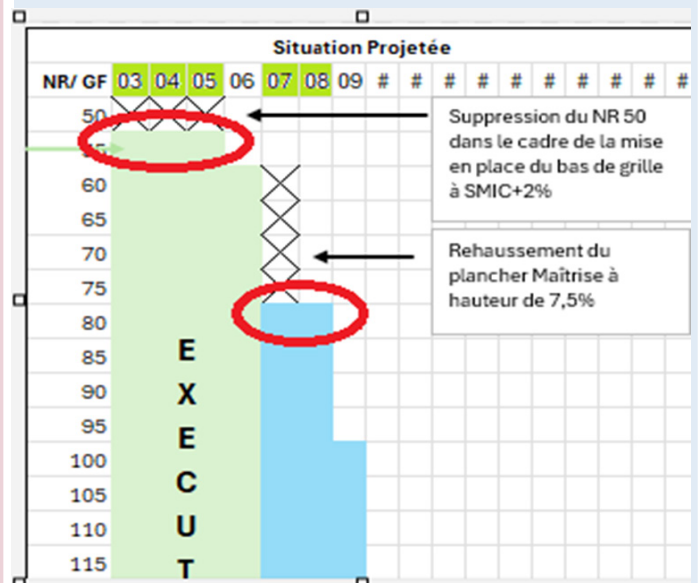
Situation Projetée

| NR/ GF | 03 | 04 | 05 | 06 | 07 | 08 | 09 | # | # | # | # | # | # | # | # | # |
|---|---|---|---|---|---|---|---|---|---|---|---|---|---|---|---|---|
| 50 | | | | | | | | | | | | | | | | |
| 55 | | | | | | | | | | | | | | | | |
| 60 | | | | | | | | | | | | | | | | |
| 65 | | | | | | | | | | | | | | | | |
| 70 | | | | | | | | | | | | | | | | |
| 75 | | | | | | | | | | | | | | | | |
| 80 | | | | | | | | | | | | | | | | |
| 85 | | | E | | | | | | | | | | | | | |
| 90 | | | X | | | | | | | | | | | | | |
| 95 | | | E | | | | | | | | | | | | | |
| 100 | | | C | | | | | | | | | | | | | |
| 105 | | | U | | | | | | | | | | | | | |
| 110 | | | T | | | | | | | | | | | | | |
| 115 | | | | | | | | | | | | | | | | |

Suppression du NR 50 dans le cadre de la mise en place du bas de grille à SMIC+2%

Rehaussement du plancher Maîtrise à hauteur de 7,5%